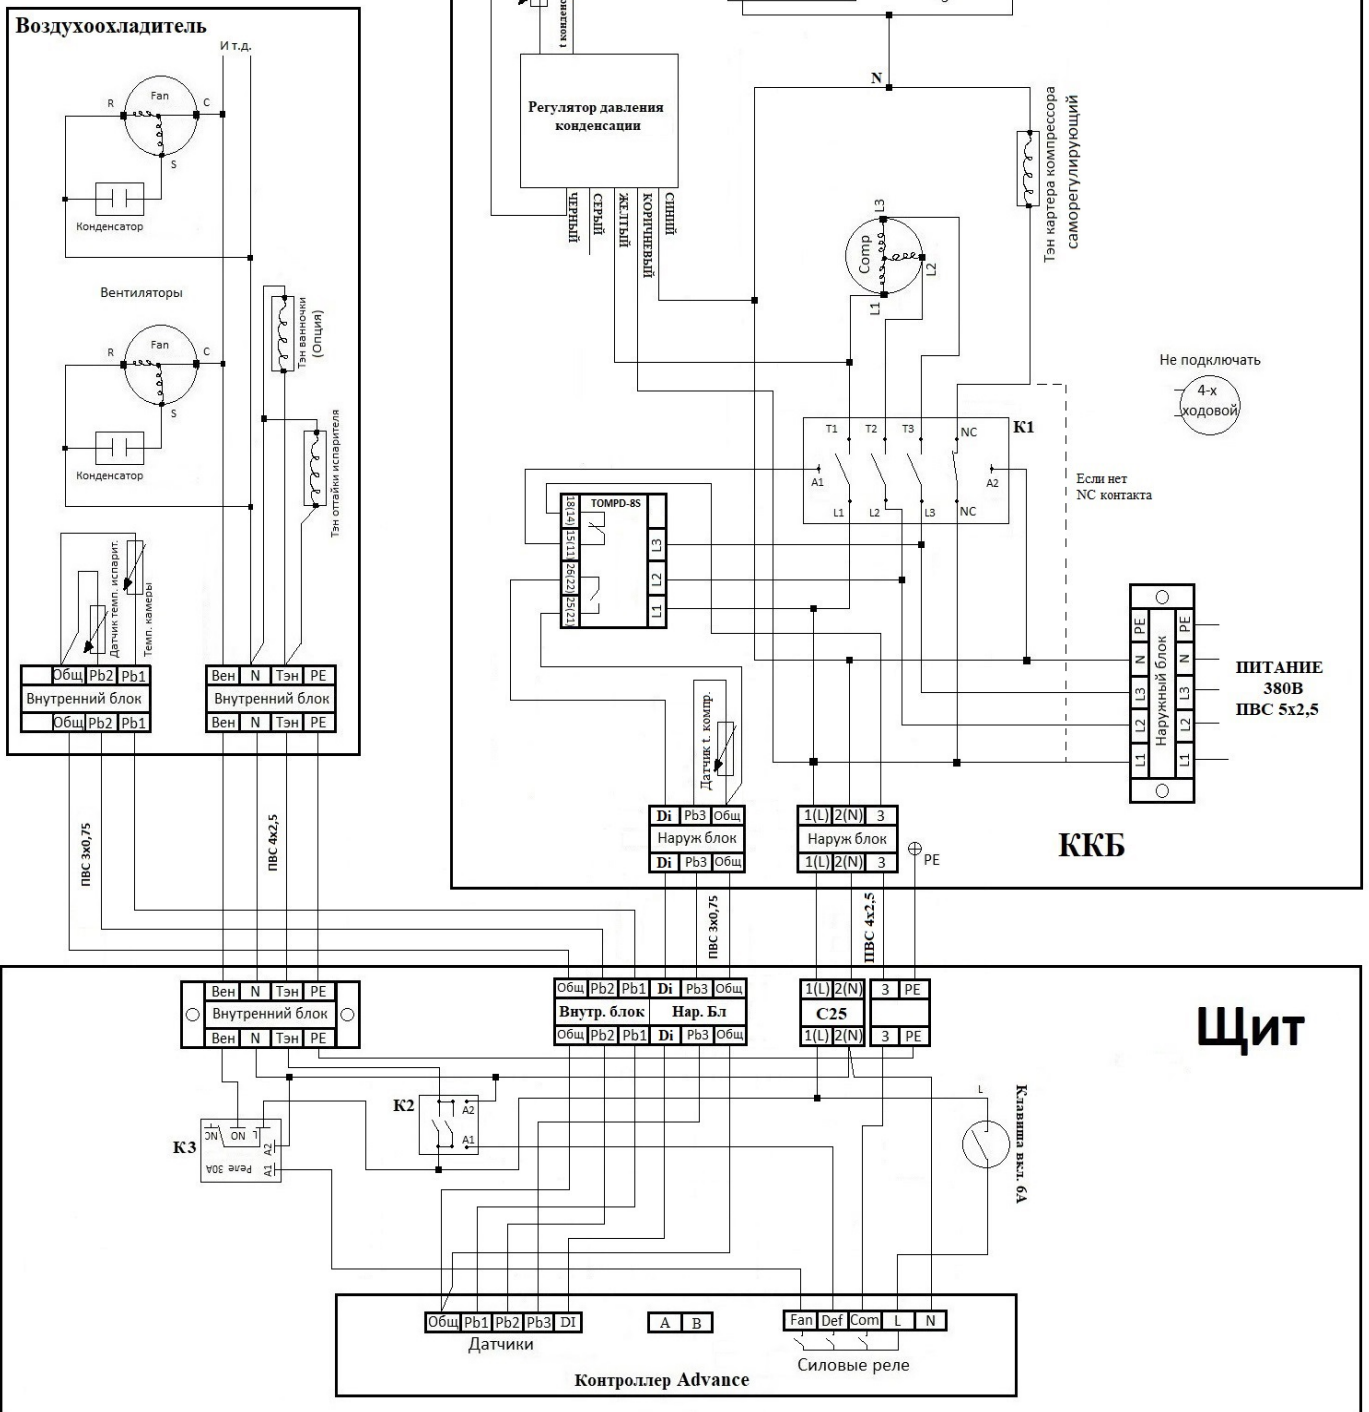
Воздухоохладитель

И т.д.

Fan
R C
S
Конденсатор

Вентиляторы

Fan
R C
S
Конденсатор

Тэн ванночки (Опция)

Тэн оттайки испарителя

Датчик темп. испарит.
Темп. камеры

| Общ | Pb2 | Pb1 |
|---|---|---|
| Внутренний блок | | |
| Общ | Pb2 | Pb1 |

| Вен | N | Тэн | PE |
|---|---|---|---|
| Внутренний блок | | | |
| Вен | N | Тэн | PE |

t конденс

Регулятор давления конденсации

ЧЕРНЫЙ
СЕРЫЙ
ЖЕЛТЫЙ
КОРИЧНЕВЫЙ
СИНИЙ

N

Тэн картера компрессора саморегулирующий

Comp
L1 L2 L3

Не подключать
4-х ходовой

T1 T2 T3 NC
K1
A1 A2
L1 L2 L3 NC

Если нет NC контакта

TOMPD-8S
18|14
15|11
26|22
25|21
L3
L2
L1

PE
N
L3
L2
L1
Наружный блок
PE
N
L3
L2
L1

ПИТАНИЕ 380В ПВС 5х2,5

Датчик t. компр.

| Di | Pb3 | Общ |
|---|---|---|
| Наруж блок | | |
| Di | Pb3 | Общ |

| 1(L) | 2(N) | 3 |
|---|---|---|
| Наруж блок | | |
| 1(L) | 2(N) | 3 |

PE

ККБ

ПВС 3х0,75
ПВС 4х2,5
ПВС 3х0,75
ПВС 4х2,5

| Вен | N | Тэн | PE |
|---|---|---|---|
| Внутренний блок | | | |
| Вен | N | Тэн | PE |

| Общ | Pb2 | Pb1 | Di | Pb3 | Общ |
|---|---|---|---|---|---|
| Внутр. блок | | | Нар. Бл | | |
| Общ | Pb2 | Pb1 | Di | Pb3 | Общ |

| 1(L) | 2(N) |
|---|---|
| C25 | |
| 1(L) | 2(N) |

| 3 | PE |
|---|---|
| 3 | PE |

Щит

K2
A2
A1

K3
NC ON L
A2
A1
Реле 30А

L
Клавиша вкл. 6А

| Общ | Pb1 | Pb2 | Pb3 | DI |
|---|---|---|---|---|

Датчики

| A | B |
|---|---|

| Fan | Def | Com | L | N |
|---|---|---|---|---|

Силовые реле

Контроллер Advance